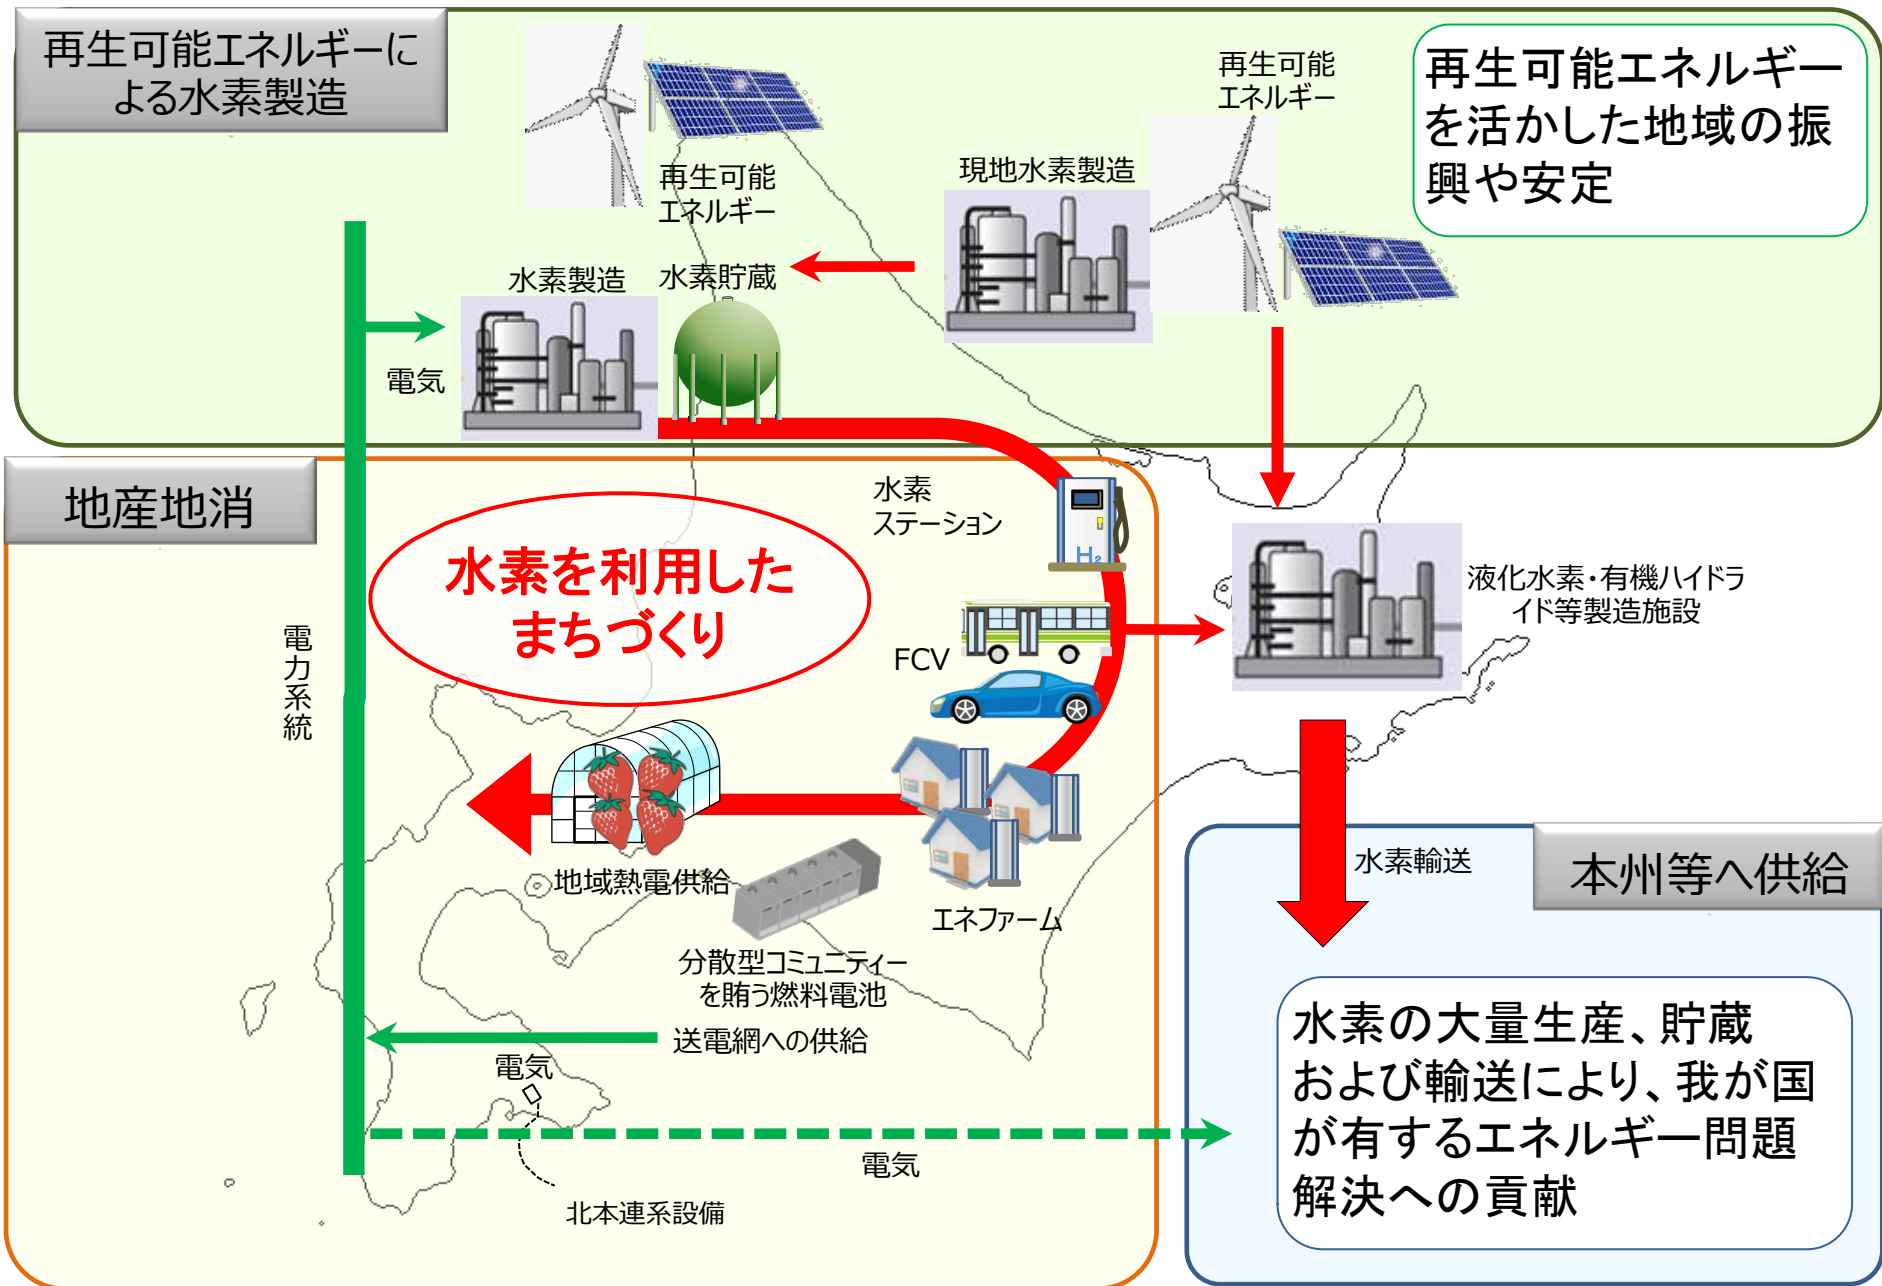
再生可能エネルギーによる水素製造

再生可能エネルギー

再生可能エネルギー

再生可能エネルギーを活かした地域の振興や安定

現地水素製造

水素製造

水素貯蔵

電気

地産地消

水素ステーション

$H_2$

水素を利用したまちづくり

液化水素・有機ハイドライド等製造施設

FCV

電力系統

地域熱電供給

エネファーム

水素輸送

本州等へ供給

分散型コミュニティーを賄う燃料電池

送電網への供給

電気

水素の大量生産、貯蔵および輸送により、我が国が有するエネルギー問題解決への貢献

電気

北本連系設備